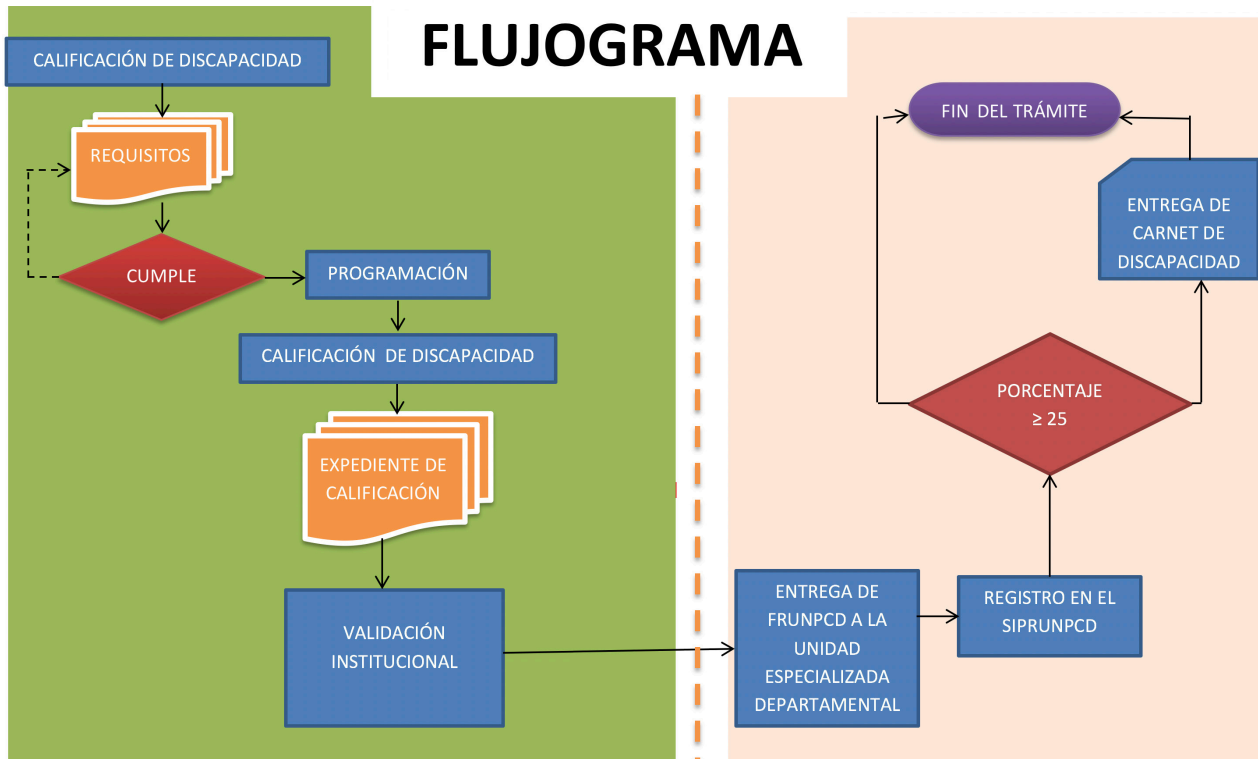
FLUJOGRAMA

CALIFICACIÓN DE DISCAPACIDAD

REQUISITOS

CUMPLE

PROGRAMACIÓN

CALIFICACIÓN DE DISCAPACIDAD

EXPEDIENTE DE CALIFICACIÓN

VALIDACIÓN INSTITUCIONAL

ENTREGA DE FRUNPCD A LA UNIDAD ESPECIALIZADA DEPARTAMENTAL

REGISTRO EN EL SIPRUNPCD

PORCENTAJE $\geq 25$

ENTREGA DE CARNET DE DISCAPACIDAD

FIN DEL TRÁMITE